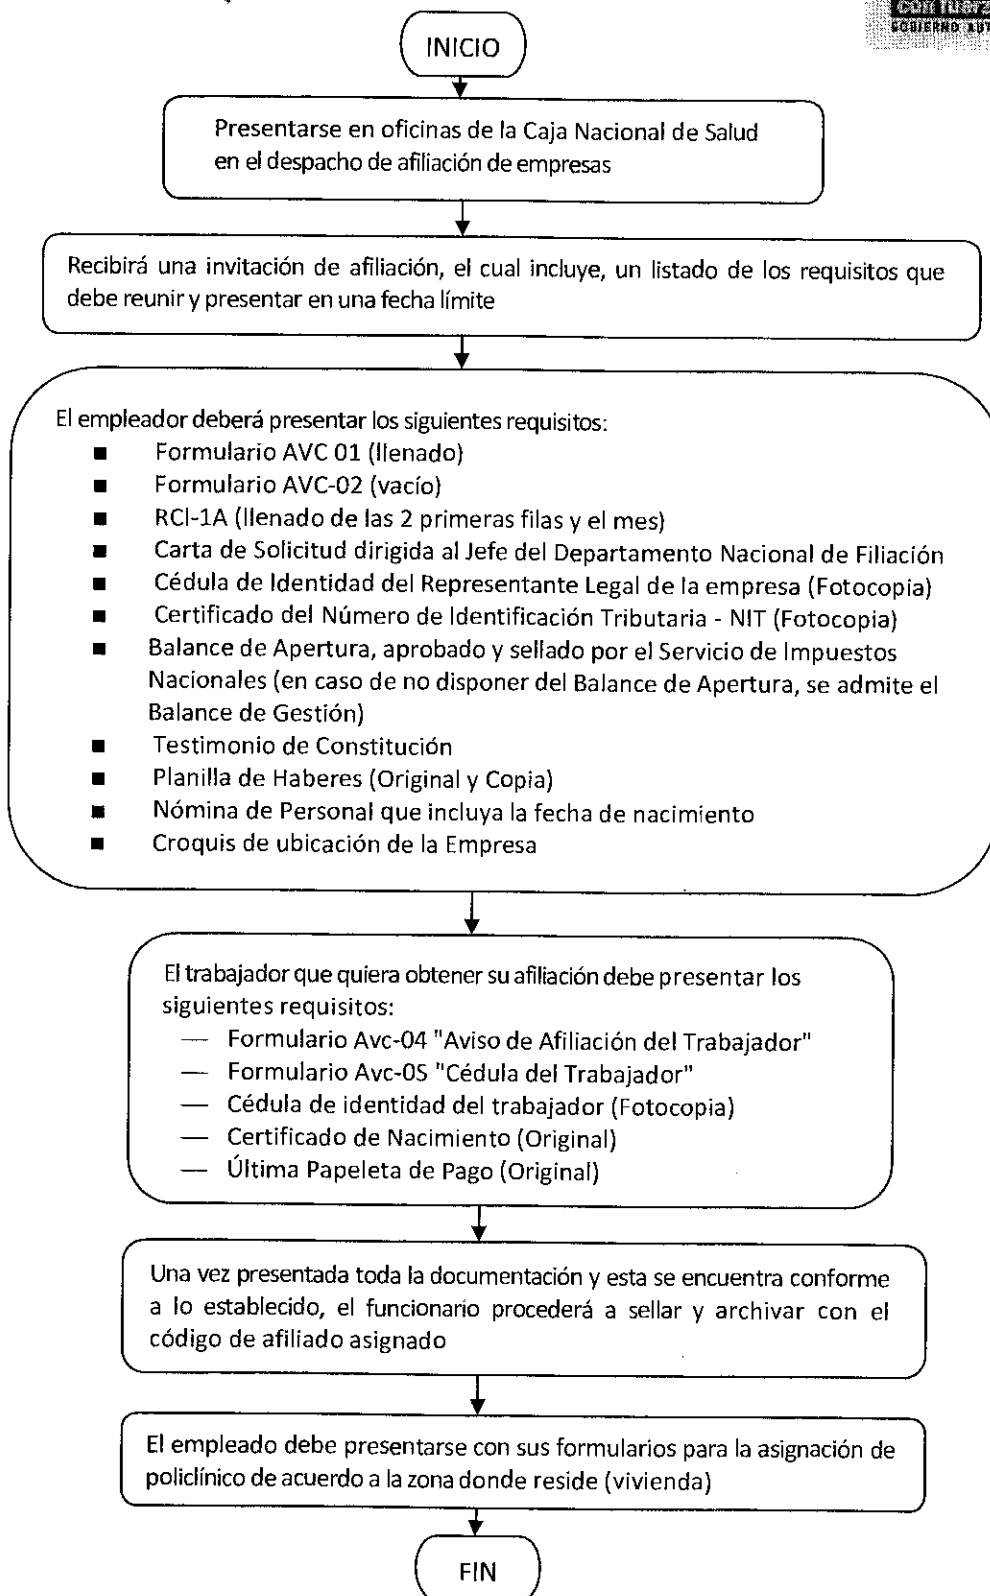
con fuerz
GOBIERNO AUT

INICIO

Presentarse en oficinas de la Caja Nacional de Salud en el despacho de afiliación de empresas

Recibirá una invitación de afiliación, el cual incluye, un listado de los requisitos que debe reunir y presentar en una fecha límite

El empleador deberá presentar los siguientes requisitos:
- Formulario AVC 01 (llenado)
- Formulario AVC-02 (vacío)
- RCI-1A (llenado de las 2 primeras filas y el mes)
- Carta de Solicitud dirigida al Jefe del Departamento Nacional de Filiación
- Cédula de Identidad del Representante Legal de la empresa (Fotocopia)
- Certificado del Número de Identificación Tributaria - NIT (Fotocopia)
- Balance de Apertura, aprobado y sellado por el Servicio de Impuestos Nacionales (en caso de no disponer del Balance de Apertura, se admite el Balance de Gestión)
- Testimonio de Constitución
- Planilla de Haberes (Original y Copia)
- Nómina de Personal que incluya la fecha de nacimiento
- Croquis de ubicación de la Empresa

El trabajador que quiera obtener su afiliación debe presentar los siguientes requisitos:
— Formulario Avc-04 "Aviso de Afiliación del Trabajador"
— Formulario Avc-0S "Cédula del Trabajador"
— Cédula de identidad del trabajador (Fotocopia)
— Certificado de Nacimiento (Original)
— Última Papeleta de Pago (Original)

Una vez presentada toda la documentación y esta se encuentra conforme a lo establecido, el funcionario procederá a sellar y archivar con el código de afiliado asignado

El empleado debe presentarse con sus formularios para la asignación de policlínico de acuerdo a la zona donde reside (vivienda)

FIN